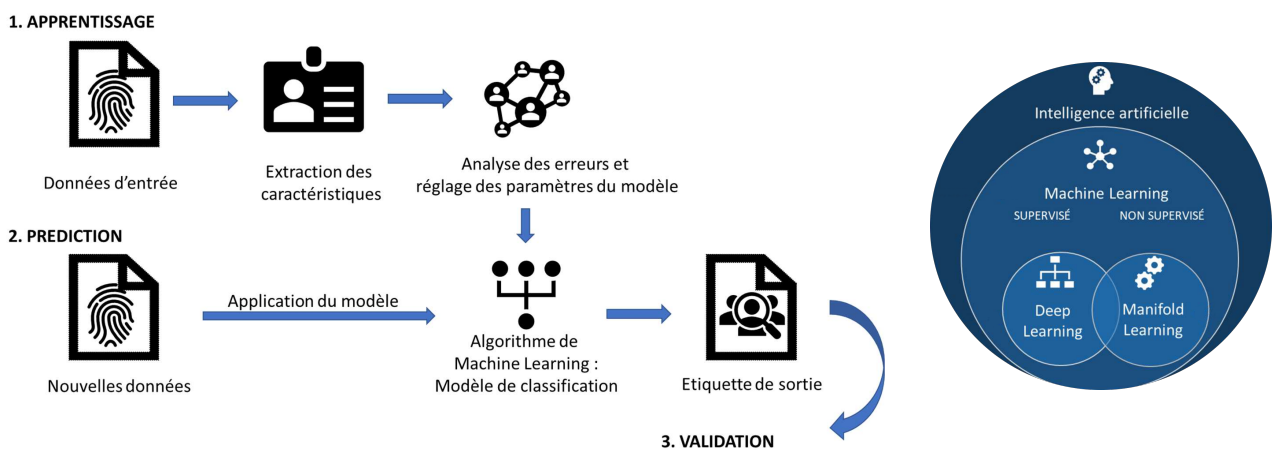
1. APPRENTISSAGE

Données d'entrée

Extraction des caractéristiques

Analyse des erreurs et réglage des paramètres du modèle

2. PREDICTION

Application du modèle

Nouvelles données

Algorithme de Machine Learning : Modèle de classification

Etiquette de sortie

3. VALIDATION

Intelligence artificielle

Machine Learning

SUPERVISÉ

NON SUPERVISÉ

Deep Learning

Manifold Learning